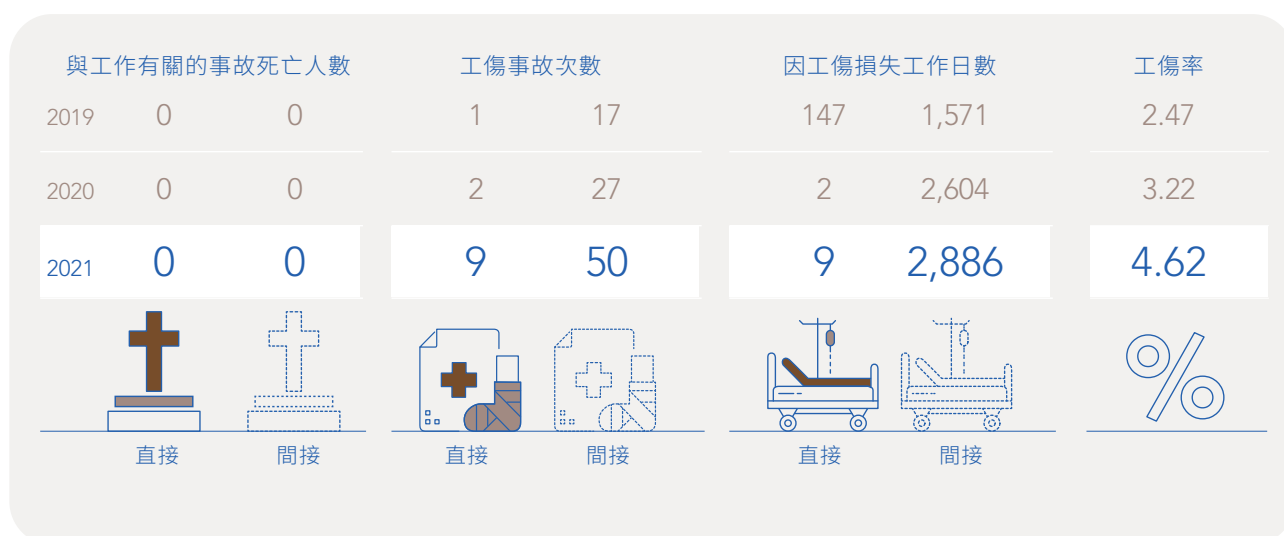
| | 與工作有關的事故死亡人數 | | 工傷事故次數 | | 因工傷損失工作日數 | | 工傷率 |
|---|---|---|---|---|---|---|---|
| 2019 | 0 | 0 | 1 | 17 | 147 | 1,571 | 2.47 |
| 2020 | 0 | 0 | 2 | 27 | 2 | 2,604 | 3.22 |
| 2021 | 0 | 0 | 9 | 50 | 9 | 2,886 | 4.62 |
| | 直接 | 間接 | 直接 | 間接 | 直接 | 間接 | % |